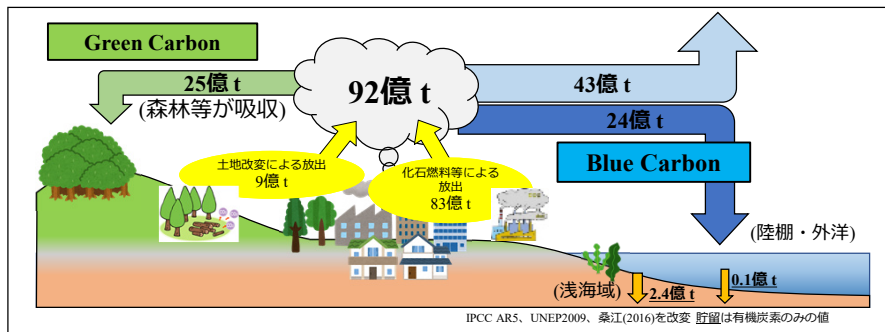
Green Carbon

25億 t
(森林等が吸収)

92億 t

43億 t

24億 t

Blue Carbon

土地改変による放出
9億 t

化石燃料等による
放出
83億 t

(陸棚・外洋)

(浅海域)

2.4億 t

0.1億 t

IPCC AR5、UNEP2009、桑江(2016)を改変 貯留は有機炭素のみの値